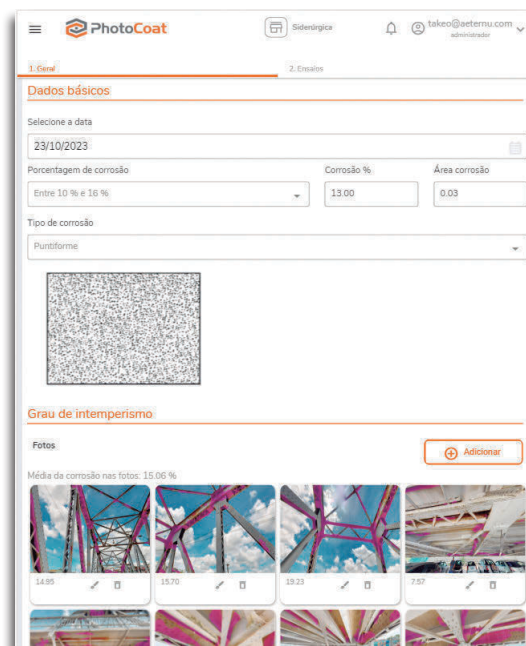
PhotoCoat

Siderúrgica

takeo@aeternu.com
administrador

1. Geral

2. Ensaios

Dados básicos

Selecione a data

23/10/2023

Porcentagem de corrosão

Entre 10 % e 16 %

Corrosão %

13.00

Área corrosão

0.03

Tipo de corrosão

Puntiforme

Grau de intemperismo

Fotos

Adicionar

Média da corrosão nas fotos: 15.06 %

14.95

15.70

19.23

7.57